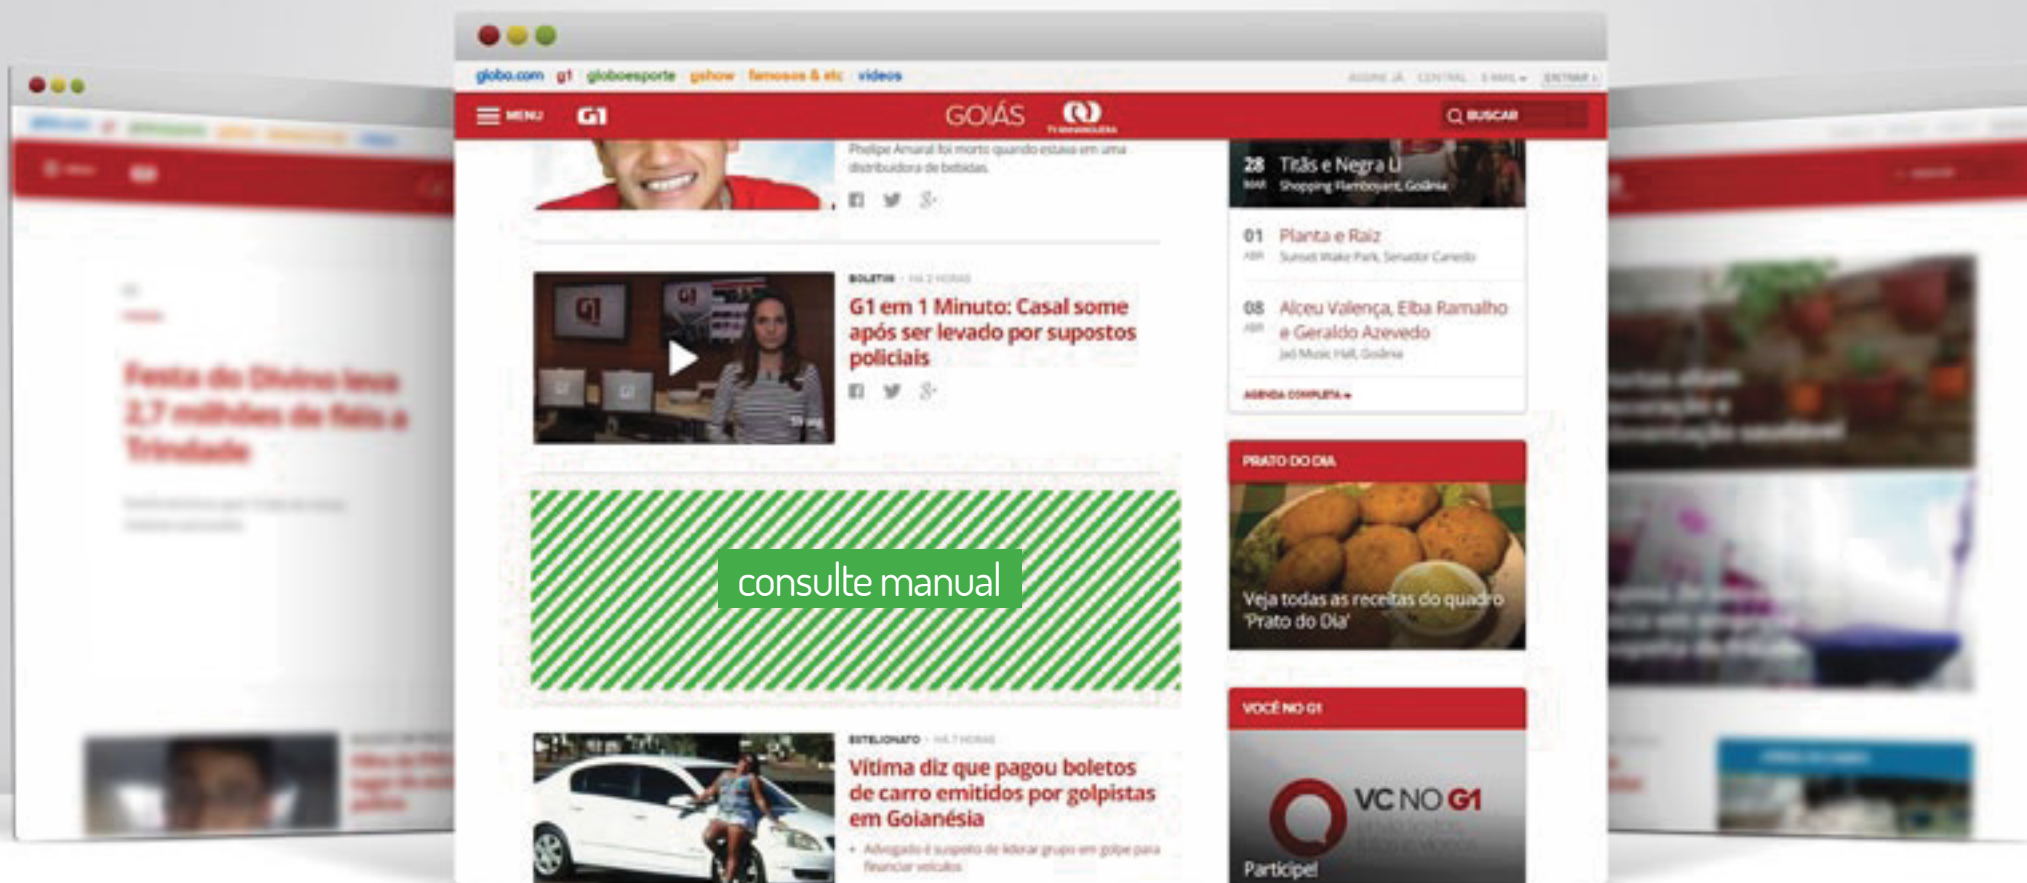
globo.com g1 globoesporte gshow famosos & etc vídeos

MENU G1 GOIÁS TV ANHANGUERA BUSCAR

Phelipe Amaral foi morto quando estava em uma distribuidora de bebidas.

BOLETIM · HÁ 2 HORAS

G1 em 1 Minuto: Casal some após ser levado por supostos policiais

consulte manual

ESTELIONATO · HÁ 7 HORAS

Vítima diz que pagou boletos de carro emitidos por golpistas em Goianésia

Advogado é suspeito de liderar grupo em golpe para financiar veículos

28 MAR Titãs e Negra Li Shopping Flamboyant, Goiânia

01 ABR Planta e Raiz Sunset Wake Park, Senador Canedo

08 ABR Alceu Valença, Elba Ramalho e Geraldo Azevedo Jad Music Hall, Goiânia

AGENDA COMPLETA

PRATO DO DIA

Veja todas as receitas do quadro 'Prato do Dia'

VOCÊ NO G1

VC NO G1

Participe!

Festa do Divino leva 2,7 milhões de fiéis a Trindade